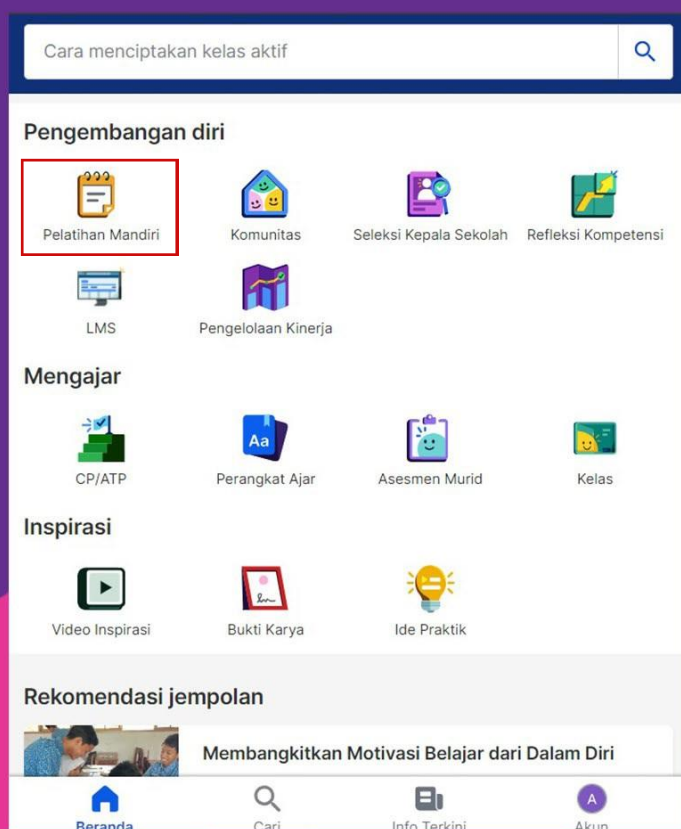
Cara menciptakan kelas aktif

Pengembangan diri

Pelatihan Mandiri
Komunitas
Seleksi Kepala Sekolah
Refleksi Kompetensi
LMS
Pengelolaan Kinerja

Mengajar

CP/ATP
Aa
Perangkat Ajar
Asesmen Murid
Kelas

Inspirasi

Video Inspirasi
Bukti Karya
Ide Praktik

Rekomendasi jempolan

Membangkitkan Motivasi Belajar dari Dalam Diri

Beranda
Cari
Info Terkini
A
Akun